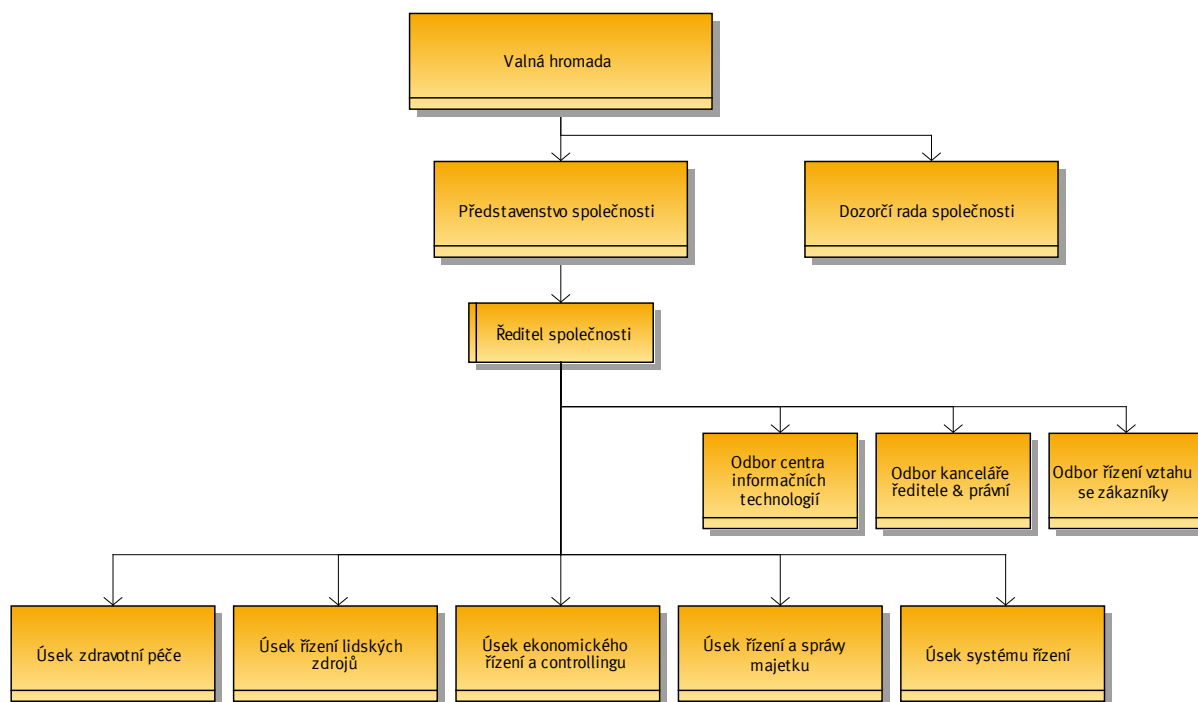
Valná hromada

Představenstvo společnosti

Dozorčí rada společnosti

Ředitel společnosti

Odbor centra informačních technologií

Odbor kanceláře ředitele & právní

Odbor řízení vztahu se zákazníky

Úsek zdravotní péče

Úsek řízení lidských zdrojů

Úsek ekonomického řízení a controllingu

Úsek řízení a správy majetku

Úsek systému řízení